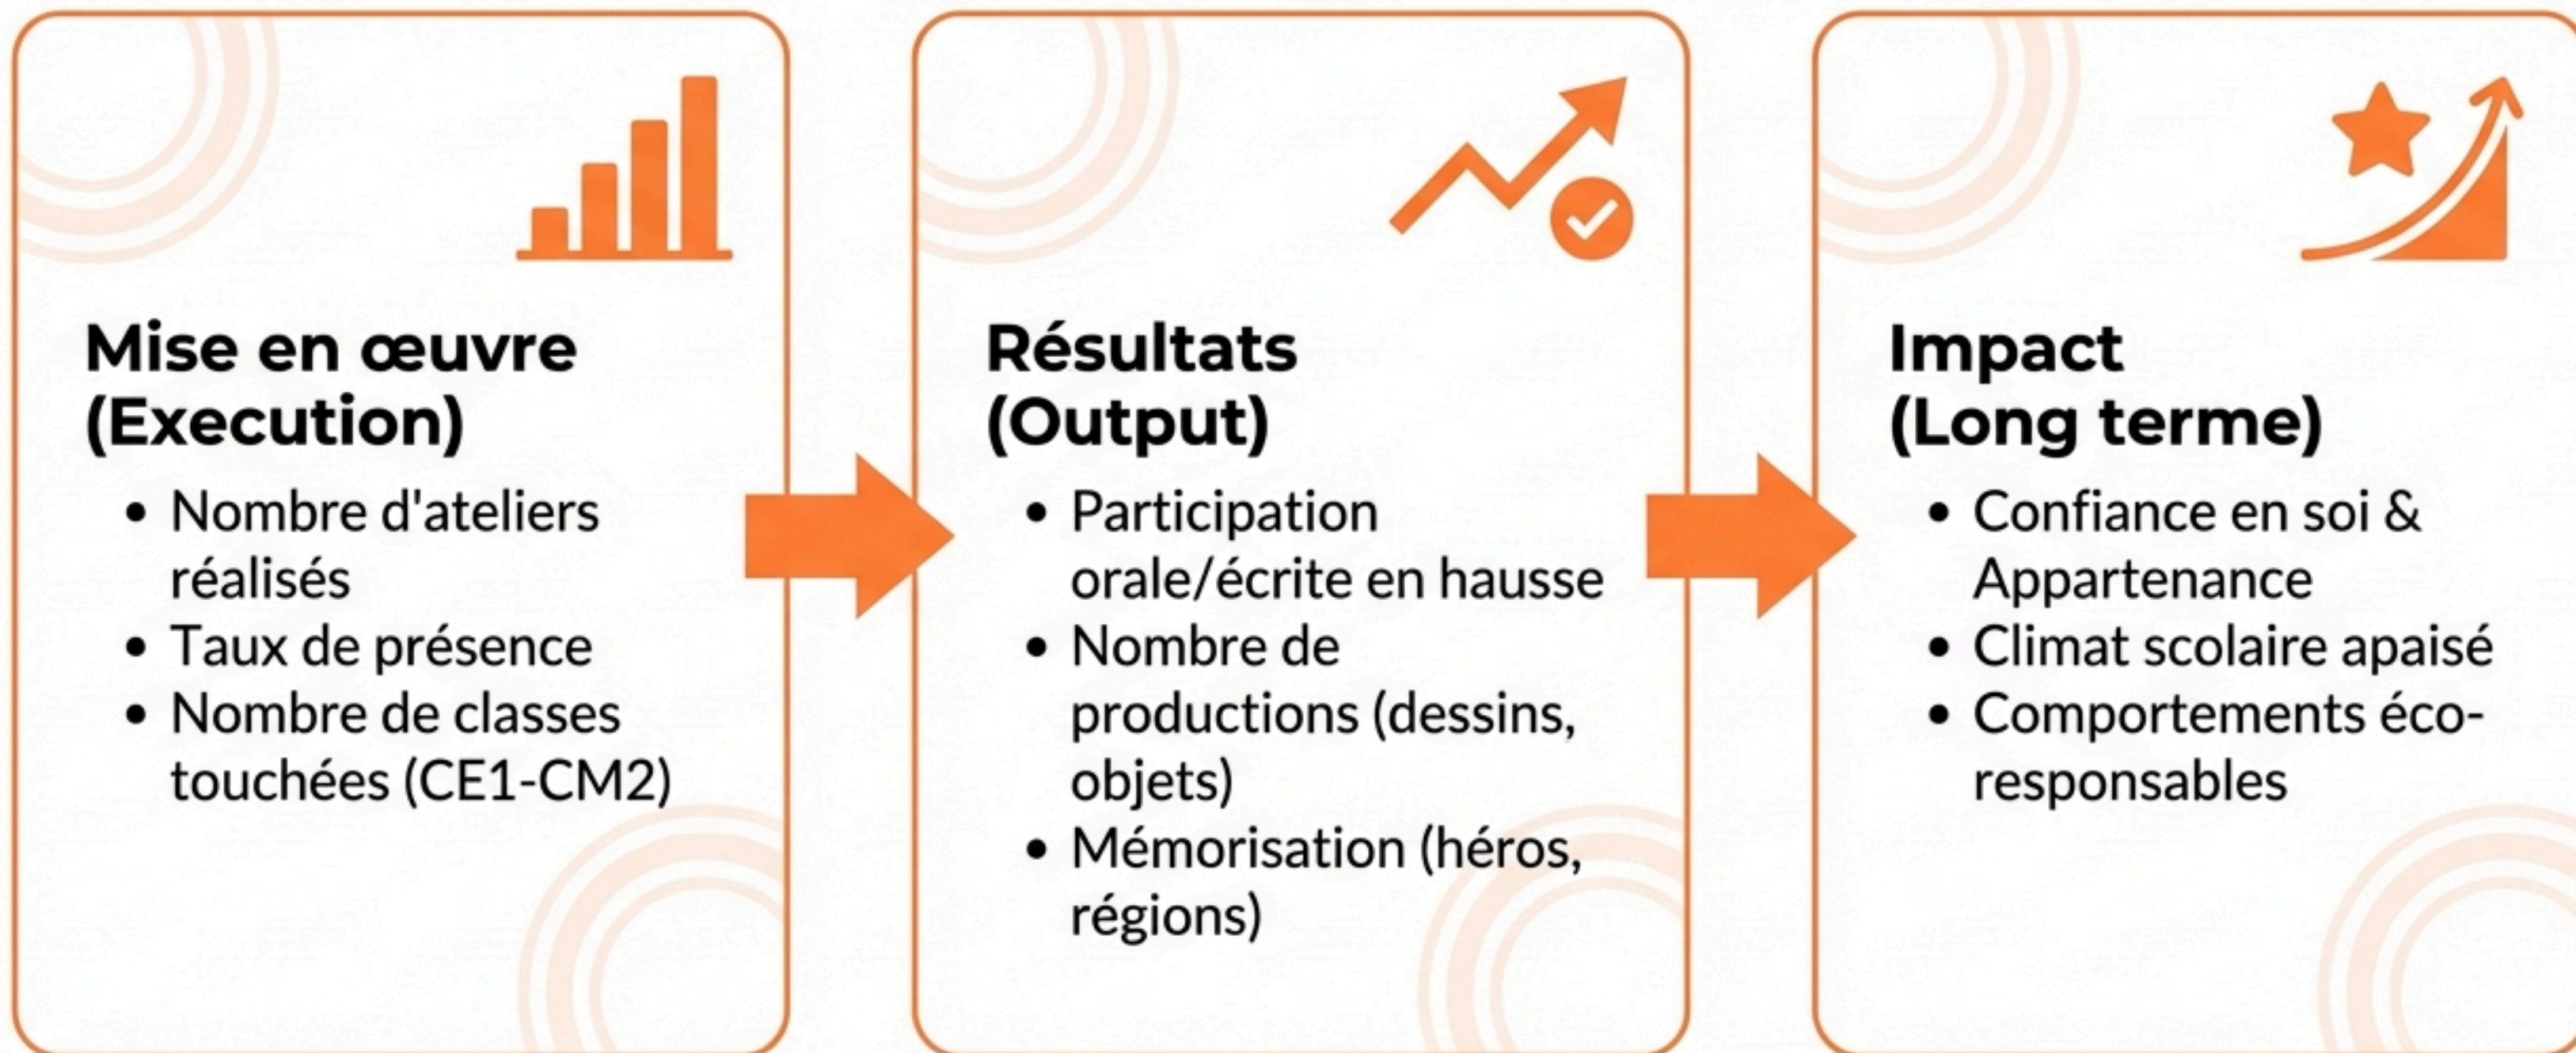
Mise en œuvre (Execution)

- Nombre d'ateliers réalisés
- Taux de présence
- Nombre de classes touchées (CE1-CM2)

Résultats (Output)

- Participation orale/écrite en hausse
- Nombre de productions (dessins, objets)
- Mémorisation (héros, régions)

Impact (Long terme)

- Confiance en soi & Appartenance
- Climat scolaire apaisé
- Comportements éco-responsables